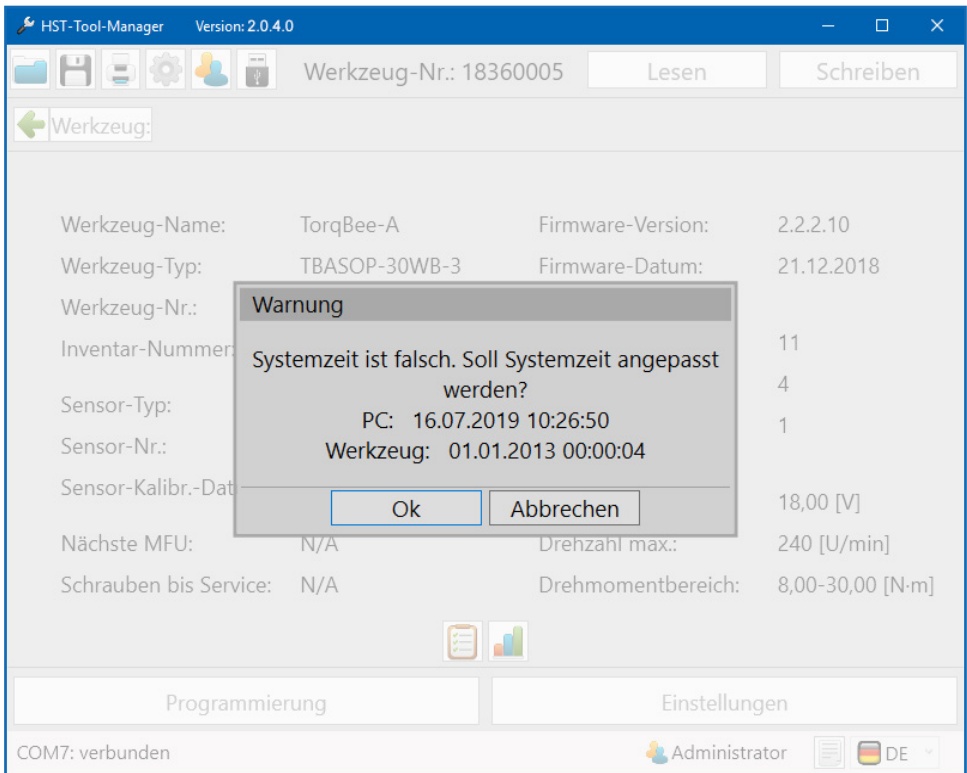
HST-Tool-Manager Version: 2.0.4.0

Werkzeug-Nr.: 18360005 Lesen Schreiben

Werkzeug:

Werkzeug-Name: TorqBee-A Firmware-Version: 2.2.2.10

Werkzeug-Typ: TBASOP-30WB-3 Firmware-Datum: 21.12.2018

Werkzeug-Nr.:

Inventar-Nummer 11

4

Sensor-Typ:

1

Sensor-Nr.:

Sensor-Kalibr.-Dat

18,00 [V]

Nächste MFU: N/A Drehzahl max.: 240 [U/min]

Schrauben bis Service: N/A Drehmomentbereich: 8,00-30,00 [N·m]

Warnung

Systemzeit ist falsch. Soll Systemzeit angepasst werden?
PC: 16.07.2019 10:26:50
Werkzeug: 01.01.2013 00:00:04

Ok Abbrechen

Programmierung Einstellungen

COM7: verbunden Administrator DE